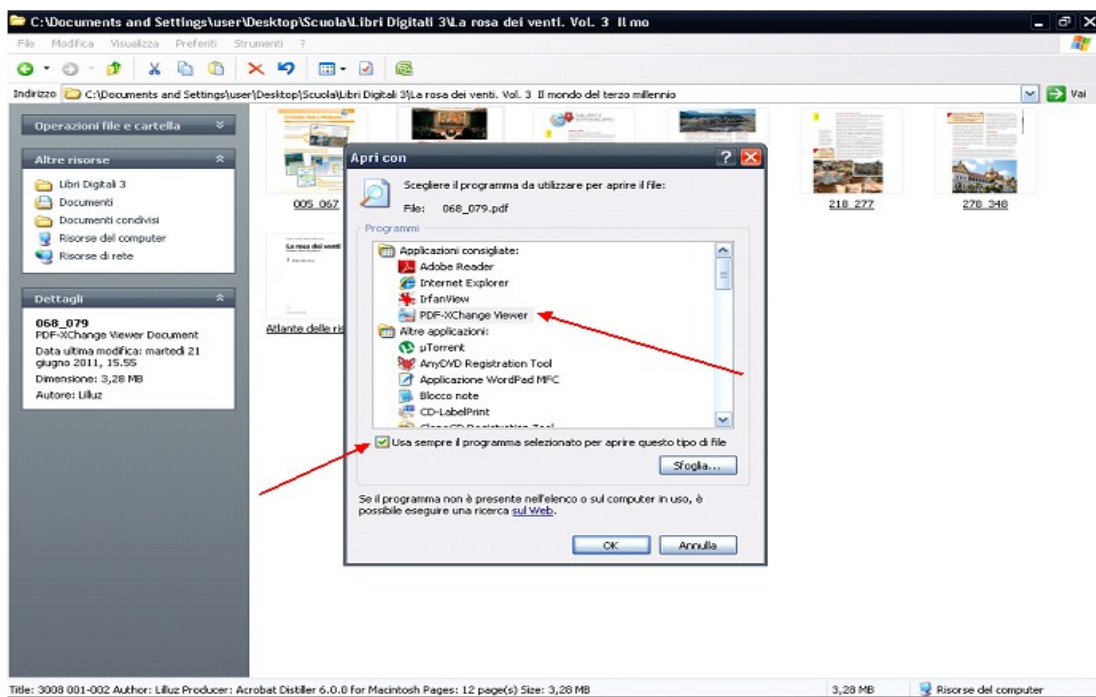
C:\Documents and Settings\user\Desktop\Scuola\Libri Digitali 3\La rosa dei venti. Vol. 3 Il mo

File Modifica Visualizza Preferiti Strumenti ?

Indirizzo C:\Documents and Settings\user\Desktop\Scuola\Libri Digitali 3\La rosa dei venti. Vol. 3 Il mondo del terzo millennio

Vai

Operazioni file e cartella

Altre risorse

Libri Digitali 3
Documenti
Documenti condivisi
Risorse del computer
Risorse di rete

Dettagli

068_079
PDF-XChange Viewer Document
Data ultima modifica: martedì 21 giugno 2011, 15.55
Dimensione: 3,28 MB
Autore: Lilluz

005_067

218_277

278_348

La rosa dei venti

Atlante delle ris

Apri con

Scegliere il programma da utilizzare per aprire il file:

File: 068_079.pdf

Programmi

Applicazioni consigliate:
Adobe Reader
Internet Explorer
IrfanView
PDF-XChange Viewer
Altre applicazioni:
µTorrent
AnyDVD Registration Tool
Applicazione WordPad MFC
Blocco note
CD-LabelPrint
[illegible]

Usa sempre il programma selezionato per aprire questo tipo di file

Sfoglia...

Se il programma non è presente nell'elenco o sul computer in uso, è possibile eseguire una ricerca sul Web.

OK

Annulla

Title: 3008 001-002 Author: Lilluz Producer: Acrobat Distiller 6.0.0 for Macintosh Pages: 12 page(s) Size: 3,28 MB

3,28 MB

Risorse del computer